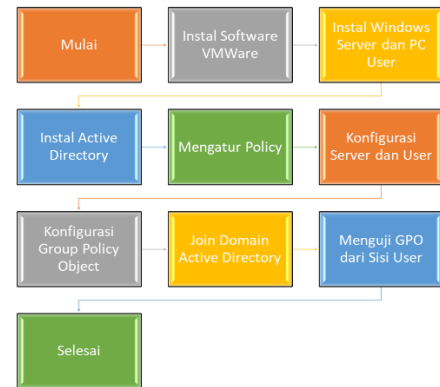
Mulai

Instal Software VMWare

Instal Windows Server dan PC User

Instal Active Directory

Mengatur Policy

Konfigurasi Server dan User

Konfigurasi Group Policy Object

Join Domain Active Directory

Menguji GPO dari Sisi User

Selesai